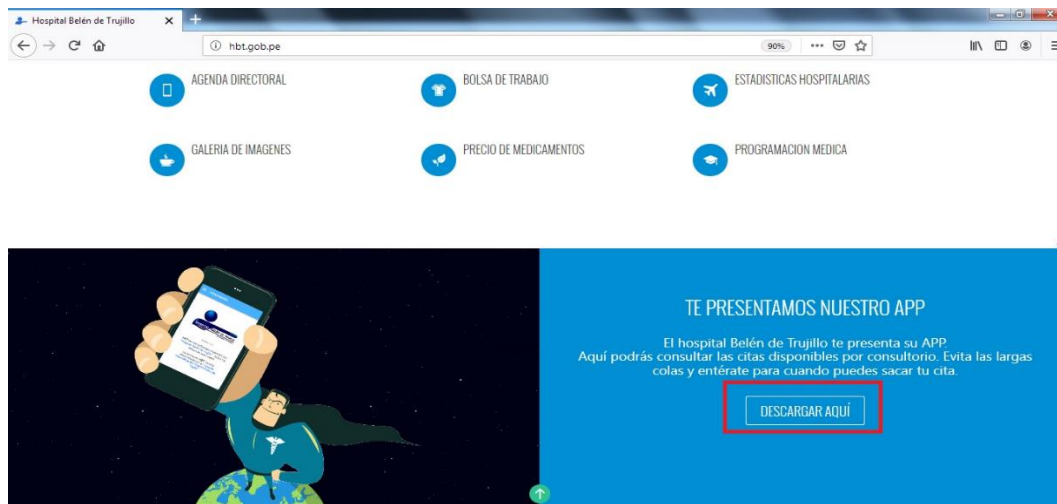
Hospital Belén de Trujillo
hbt.gob.pe
90%

AGENDA DIRECTORAL
BOLSA DE TRABAJO
ESTADISTICAS HOSPITALARIAS
GALERIA DE IMAGENES
PRECIO DE MEDICAMENTOS
PROGRAMACION MEDICA

TE PRESENTAMOS NUESTRO APP

El hospital Belén de Trujillo te presenta su APP.
Aquí podrás consultar las citas disponibles por consultorio. Evita las largas colas y entérate para cuando puedes sacar tu cita.

DESCARGAR AQUÍ